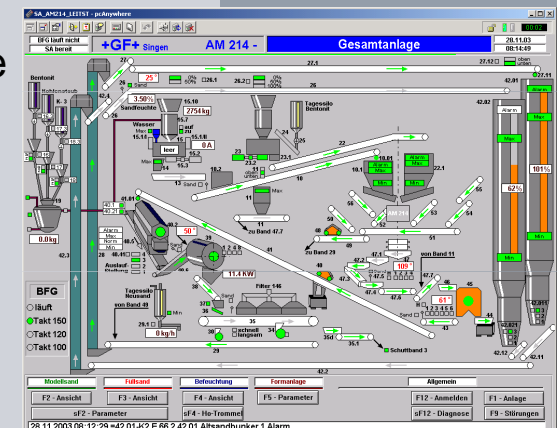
SA_AM214_LEIST - pcAnywhere

BFG läuft nicht
SA bereit
+GF+ Singen
AM 214 -
Gesamtanlage
28.11.03
08:14:49
00:02

Bentonit
Kohlenstaub
K 3
25°
3.50%
Sandfeuchte
2754 kg
15.10
15.8
Wasser
Max
Min
auf
zu
leer
0 A
15.4
15.3
15.2
15.7
Tagessilo Bentonit
27.1
27.12
42.01
26.1
26.2
0%
50%
100%
oben
unten
Alarm
Max
62%
101%
Min
Sand
0.0kg
40.1
40.2
41.1
41.01
50°
Alarm
Max
Norm
Min
Auslauf
Störung
11.4 KW
zu Band 47.7
zu Band 29
Tagessilo Neusand
von Band 49
0 kg/h
Filter 146
37
36
35
35d
schnell
langsam
39
35.1
Schuttband 3
von Band 11
109°
61
47.1
47.2
47.3
47.4
AM 214
22
23
24
51
52
53
10.1
10.2
10.3
42.3
42.2
29
44
45
46
BFG
läuft
Takt 150
Takt 120
Takt 100

Modellsand
Füllsand
Befeuchtung
Formanlage
Allgemein
F2 - Ansicht
F3 - Ansicht
F4 - Ansicht
F5 - Parameter
F12 - Anmelden
F1 - Anlage
sF2 - Parameter
sF4 - Ho-Trommel
sF12 - Diagnose
F9 - Störungen
28.11.2003 08:12:29 #42.01-K2 F 66.2 42.01 Altsandbunker 1 Alarm